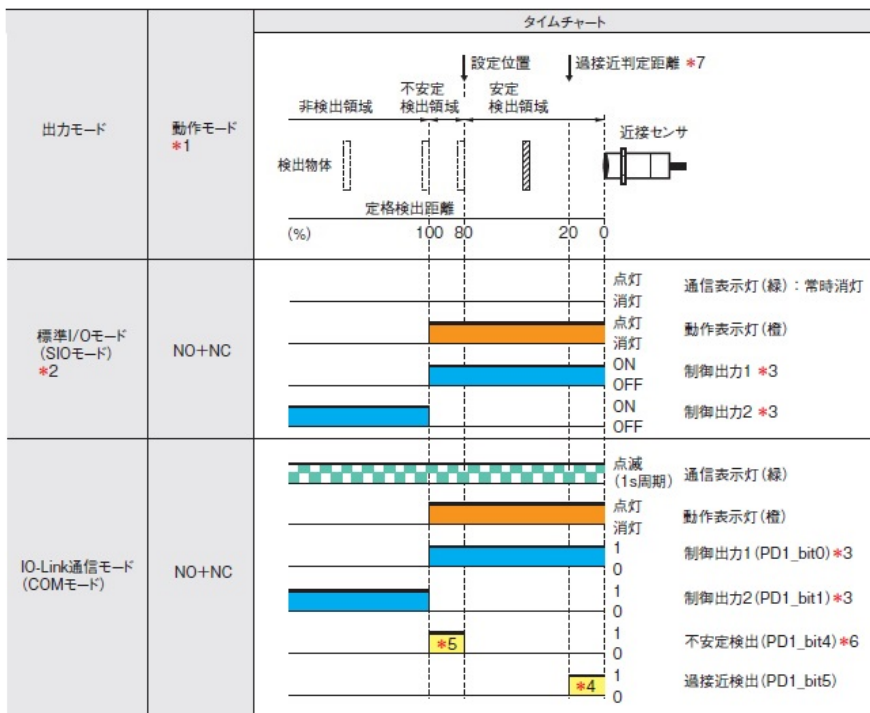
| 出力モード | 動作モード *1 | タイムチャート |
|---|---|---|
| | | 設定位置 過接近判定距離 *7 非検出領域 不安定検出領域 安定検出領域 近接センサ 検出物体 定格検出距離 (%) 100 80 20 0 |
| 標準I/Oモード (SIOモード) *2 | NO+NC | 点灯 消灯 通信表示灯(緑):常時消灯 点灯 消灯 動作表示灯(橙) ON OFF 制御出力1 *3 ON OFF 制御出力2 *3 |
| IO-Link通信モード (COMモード) | NO+NC | 点滅 (1s周期) 通信表示灯(緑) 点灯 消灯 動作表示灯(橙) 1 0 制御出力1(PD1_bit0) *3 1 0 制御出力2(PD1_bit1) *3 *5 1 0 不安定検出(PD1_bit4) *6 *4 1 0 過接近検出(PD1_bit5) |